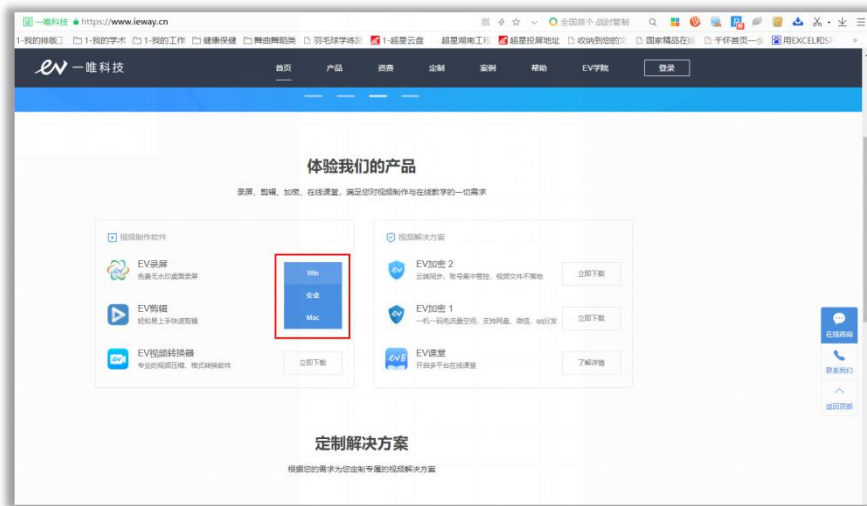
一唯科技 https://www.ieway.cn

全国首个 战时管制

1-我的待办 1-我的学术 1-我的工作 健康保健 舞曲舞蹈类 羽毛球学体验 1-超星云盘 超星湖南工程 超星投屏地址 收纳到您的文 国家精品在线 千份首页一全 用EXCEL和SF

ev 一唯科技

首页 产品 资费 定制 案例 帮助 EV学院 登录

体验我们的产品

录屏、剪辑、加密、在线课堂，满足您对视频制作与在线教学的一切需求

视频制作软件

EV录屏
免费无水印桌面录屏

Win
安卓
Mac

EV剪辑
轻松易上手快速剪辑

EV视频转换器
专业的视频压缩、格式转换软件

立即下载

视频解决方案

EV加密 2
云端同步、账号集中管控、视频文件不落地

立即下载

EV加密 1
一机一码流量空间、支持网盘、微信、qq分发

立即下载

EV课堂
开启多平台在线课堂

了解详情

在线咨询
联系我们
返回顶部

定制解决方案

根据您的需求为您定制专属的视频解决方案